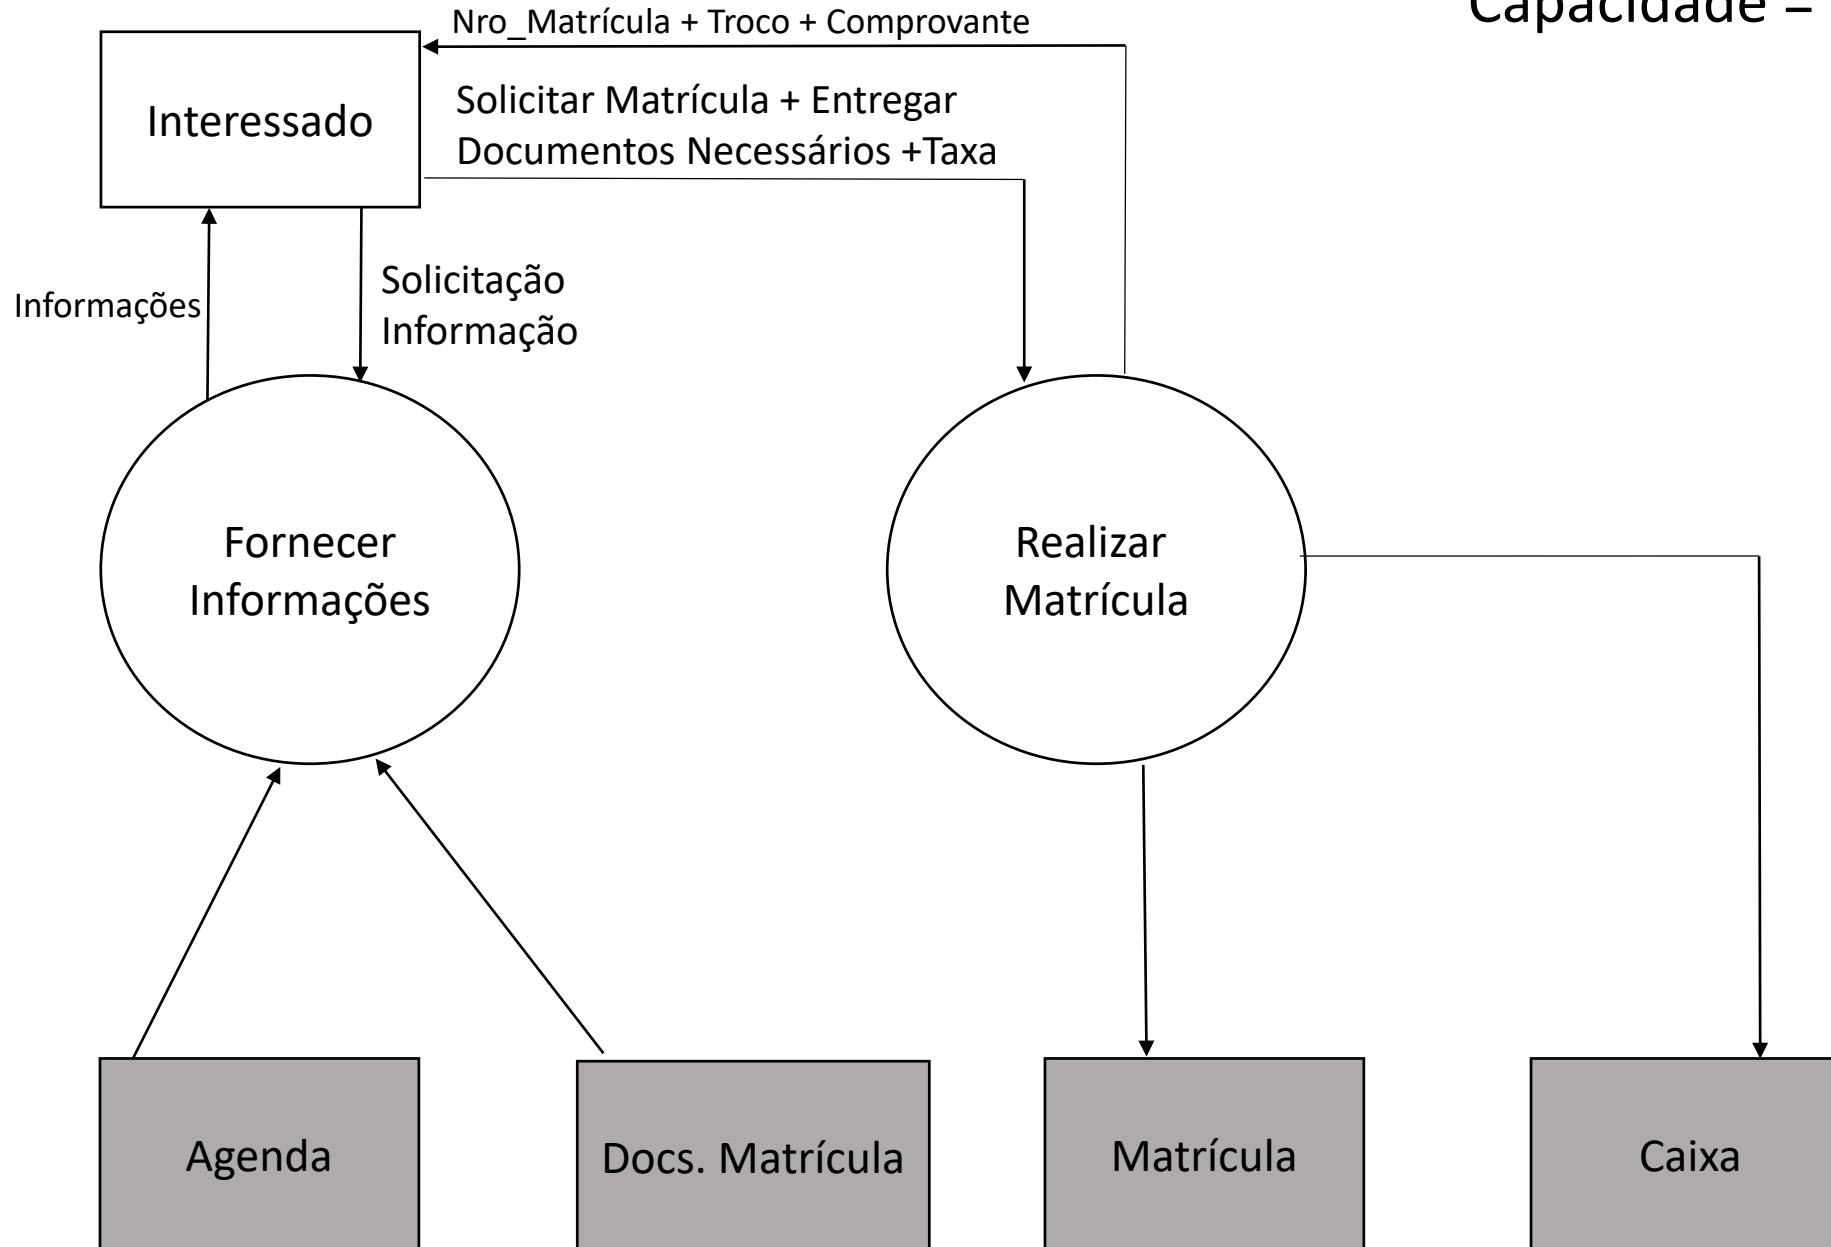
Capacidade –

Nro_Matrícula + Troco + Comprovante

Interessado

Solicitar Matrícula + Entregar Documentos Necessários +Taxa

Informações

Solicitação Informação

Fornecer Informações

Realizar Matrícula

Agenda

Docs. Matrícula

Matrícula

Caixa